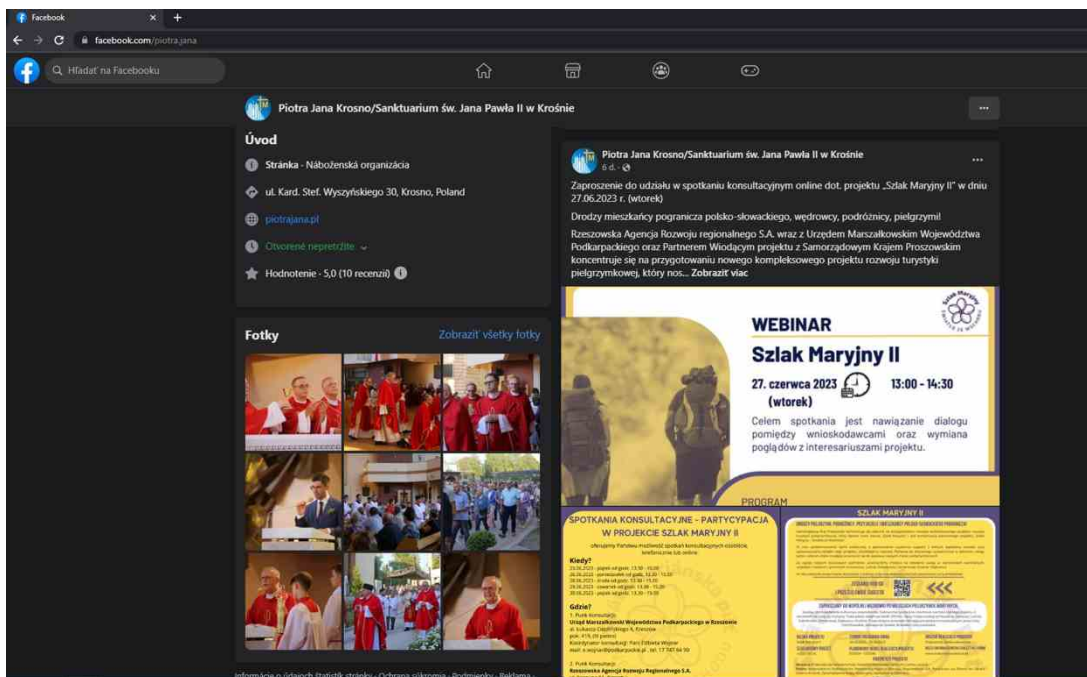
Facebook
facebook.com/piotrajana
Hľadať na Facebooku

Piotra Jana Krosno/Sanktuarium św. Jana Pawła II w Krośnie

Úvod
Stránka · Náboženská organizácia
ul. Kard. Stef. Wyszyńskiego 30, Krosno, Poland
piotrajana.pl
Otvorené nepretržite
Hodnotenie · 5,0 (10 recenzií)

Fotky
Zobraziť všetky fotky

Informácie o údajoch Štatistík stránky · Ochrana súkromia · Podmienky · Reklama ·

Piotra Jana Krosno/Sanktuarium św. Jana Pawła II w Krośnie
6 d.

Zaproszenie do udziału w spotkaniu konsultacyjnym online dot. projektu „Szlak Maryjny II" w dniu 27.06.2023 r. (wtorek)

Drodzy mieszkańcy pogranicza polsko-słowackiego, wędrowcy, podróżnicy, pielgrzymi!

Rzeszowska Agencja Rozwoju regionalnego S.A. wraz z Urzędem Marszałkowskim Województwa Podkarpackiego oraz Partnerem Wiodącym projektu z Samorządowym Krajem Proszowskim koncentruje się na przygotowaniu nowego kompleksowego projektu rozwoju turystyki pielgrzymkowej, który nos... Zobraziť viac

WEBINAR
Szlak Maryjny II
27. czerwca 2023
(wtorek)
13:00 - 14:30
Celem spotkania jest nawiązanie dialogu pomiędzy wnioskodawcami oraz wymiana poglądów z interesariuszami projektu.

PROGRAM

SPOTKANIA KONSULTACYJNE - PARTYCYPACJA W PROJEKCIE SZLAK MARYJNY II
Kiedy?
Gdzie?
1. Punkt Konsultacji
Urząd Marszałkowski Województwa Podkarpackiego w Rzeszowie
2. Punkt Konsultacji
Rzeszowska Agencja Rozwoju Regionalnego S.A.

SZLAK MARYJNY II
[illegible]